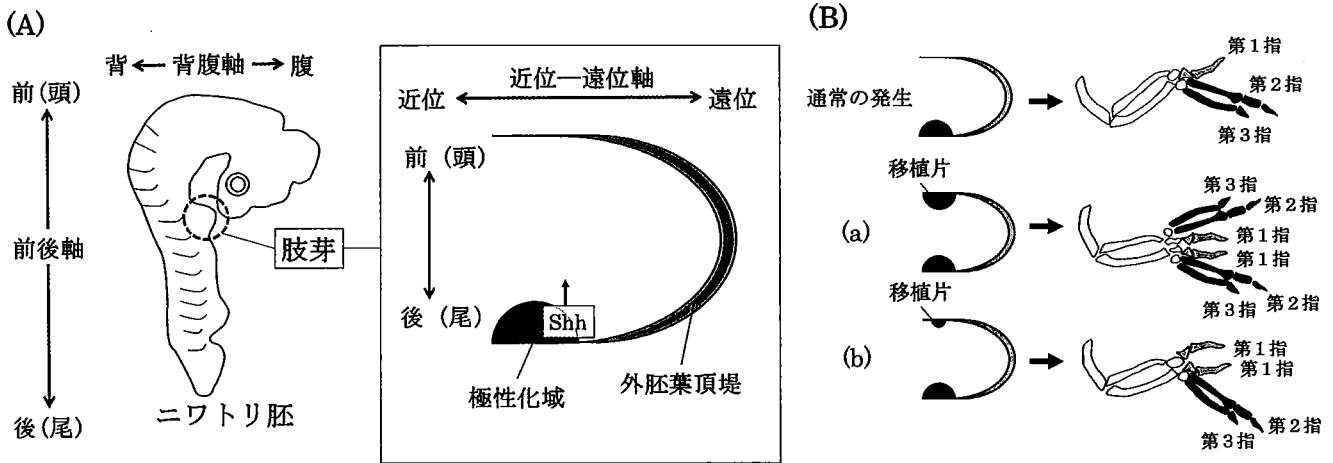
(A)

背 ← 背腹軸 → 腹

前(頭)

前後軸

後(尾)

ニワトリ胚

肢芽

近位一遠位軸

近位 遠位

前(頭)

後(尾)

Shh

極性化域

外胚葉頂堤

(B)

通常の発生

第1指

第2指

第3指

移植片

(a)

第3指

第2指

第1指

第1指

第3指

第2指

移植片

(b)

第1指

第1指

第2指

第3指